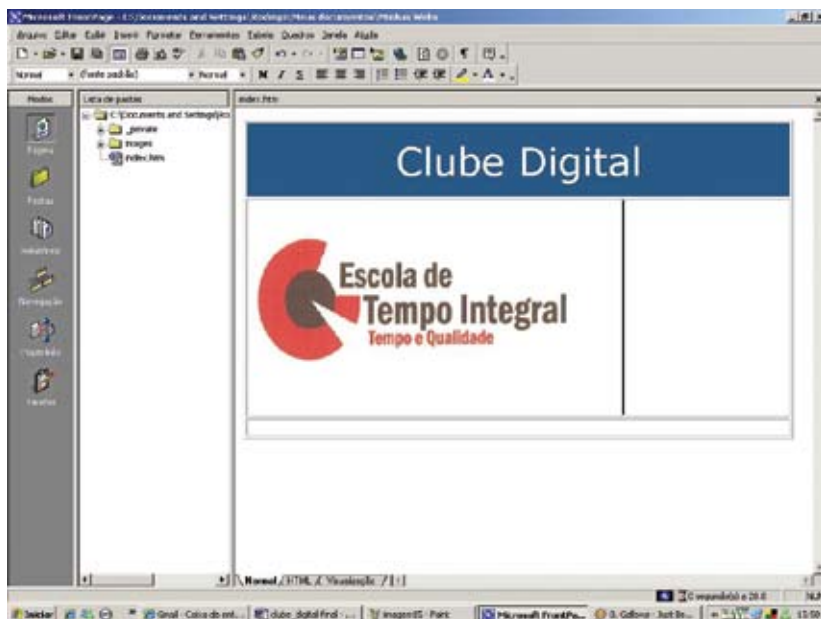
Microsoft FrontPage - C:\Documents and Settings\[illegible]\Meus documentos\Minhas Webs

Arquivo Editar Exibir Inserir Formatar Ferramentas Tabela Quadros Janela Ajuda

Normal (Fonte padrão) Normal N I S

Modos
Página
Pastas
Relatórios
Navegação
Hiperlinks
Tarefas

Lista de pastas
C:\Documents and Settings\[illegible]
_private
images
index.htm

index.htm

Clube Digital

Escola de
Tempo Integral
Tempo e Qualidade

Normal HTML Visualização

0 segundo(s) a 28.8 NUM

Iniciar Gmail - Caixa de ent... clube digital final - ... ImageEE - Paint Microsoft FrontPa... 0. Gilberto - Just Be... 15:59